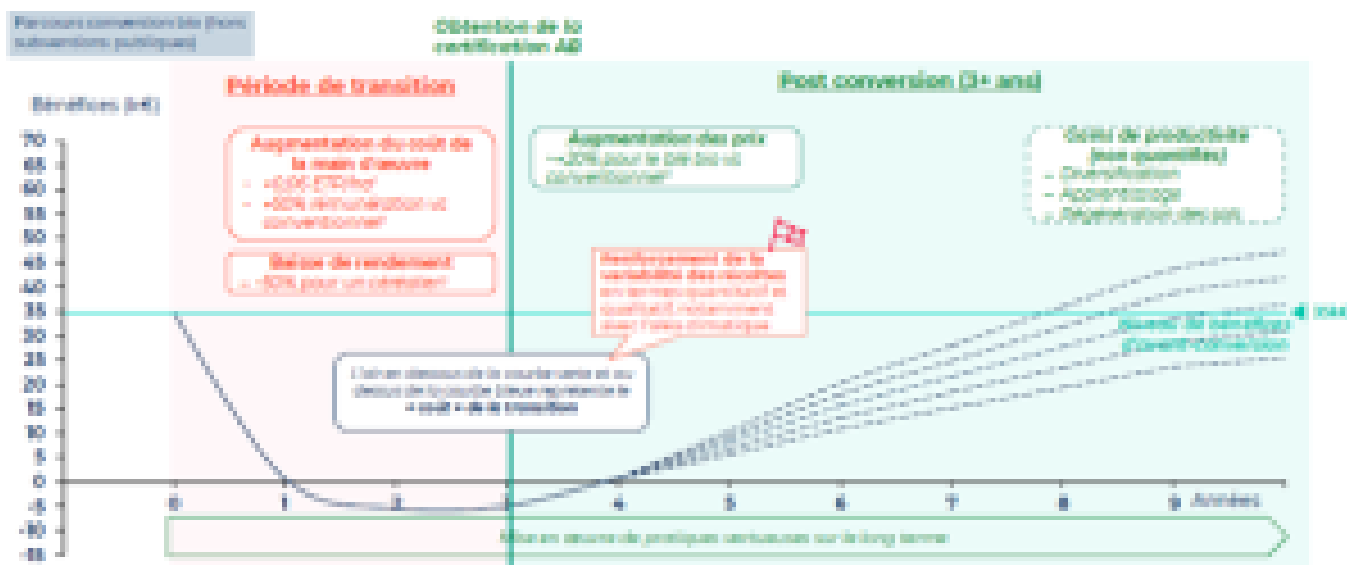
Parcours conversion bio (hors subventions publiques)

Obtention de la certification AB

Période de transition

Post conversion (3+ ans)

Bénéfices (k€)

Augmentation du coût de la main d'oeuvre
- +0,06 ETP/ha
- +50% rémunération vs conventionnel

Baisse de rendement
- -50% pour un céréalier

Augmentation des prix
- +20% pour le blé bio vs conventionnel

Gains de productivité (non quantifiés)
- Diversification
- Apprentissage
- Régénération des sols

Renforcement de la variabilité des récoltes en termes quantitatif et qualitatif, notamment avec l'aléa climatique

L'aire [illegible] de la courbe verte et au dessus de la courbe bleue représente le « coût » de la transition

Niveau de bénéfice (avant conversion)

70
65
60
55
50
45
40
35
30
25
20
15
10
5
0
-5
-10
-15

0 1 2 3 4 5 6 7 8 9 Années

Mise en oeuvre de pratiques vertueuses sur le long terme